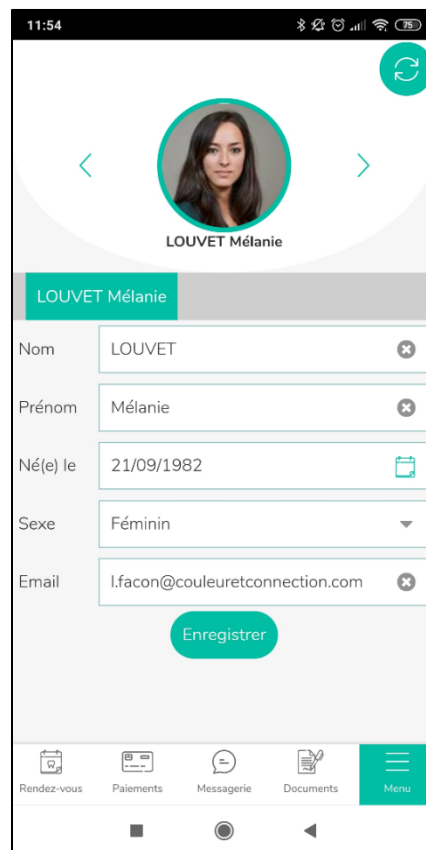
11:54

75

LOUVET Mélanie

LOUVET Mélanie

Nom
LOUVET

Prénom
Mélanie

Né(e) le
21/09/1982

Sexe
Féminin

Email
l.facon@couleuretconnection.com

Enregistrer

Rendez-vous
Paiements
Messagerie
Documents
Menu